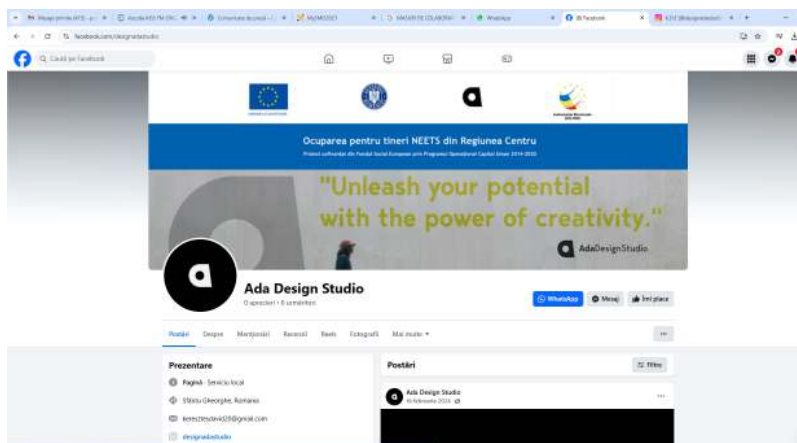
Ocuparea pentru tineri NEETS din Regiunea Centru

Proiect cofinanțat din Fondul Social European prin Programul Operațional Capital Uman 2014-2020

"Unleash your potential with the power of creativity."

AdaDesignStudio

Ada Design Studio

0 aprecieri • 0 urmăritori

WhatsApp

Mesaj

Îmi place

Postări Despre Mențiuni Recenzii Reels Fotografii Mai multe

Prezentare

Pagină · Serviciu local

Sfântu Gheorghe, Romania

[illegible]@gmail.com

designadastudio

Postări

Filtre

Ada Design Studio

16 februarie 2024

Caută pe Facebook

facebook.com/designadastudio

WhatsApp